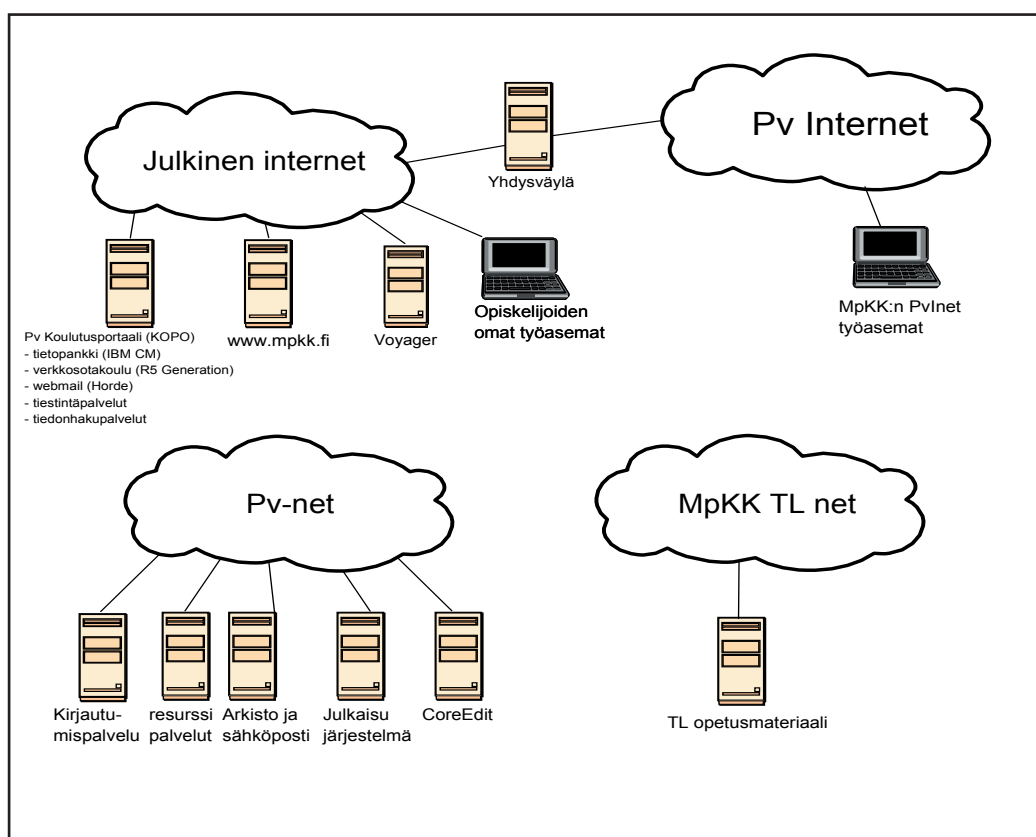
Pv Internet

Julkinen internet

Yhdysväylä

Pv Koulutusportaali (KOPO)
- tietopankki (IBM CM)
- verkkosotakoulu (R5 Generation)
- webmail (Horde)
- tiestintäpalvelut
- tiedonhakupalvelut

www.mpkk.fi

Voyager

Opiskelijoiden omat työasemat

MpKK:n PvInet työasemat

Pv-net

MpKK TL net

Kirjautumispalvelu

resurssi palvelut

Arkisto ja sähköposti

Julkaisu järjestelmä

CoreEdit

TL opetusmateriaali